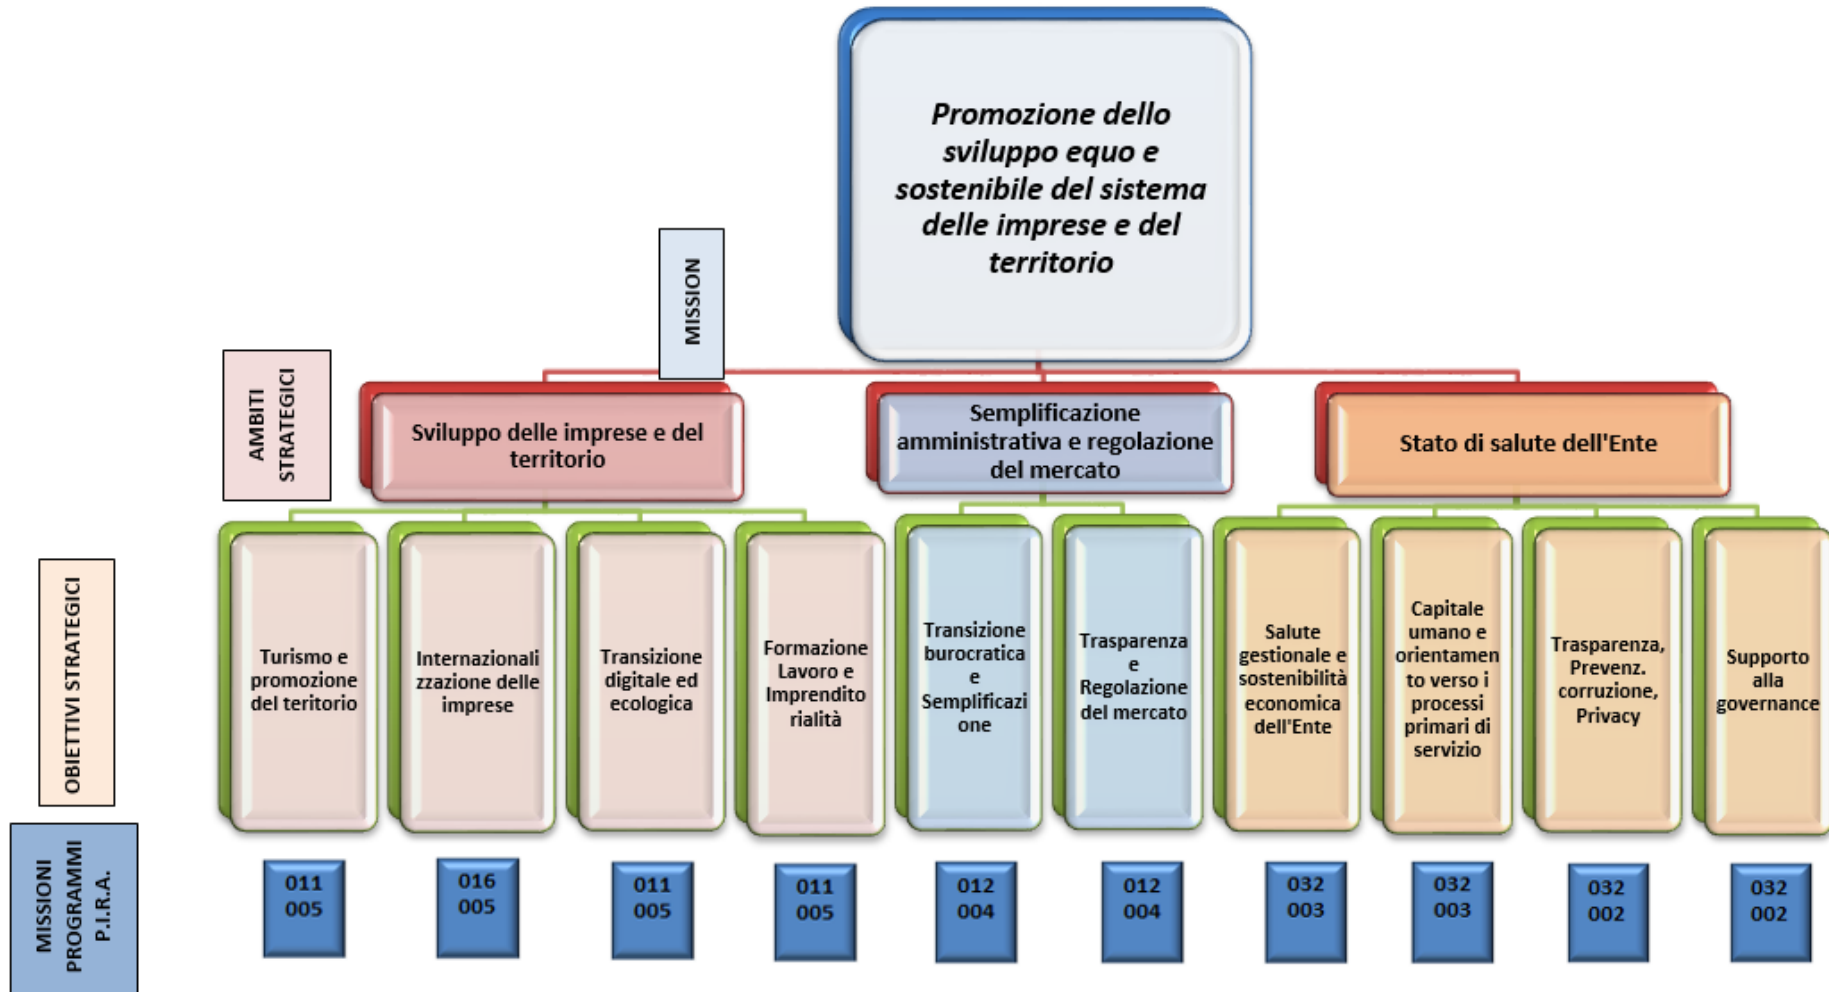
Promozione dello sviluppo equo e sostenibile del sistema delle imprese e del territorio

MISSION

AMBITI STRATEGICI

Sviluppo delle imprese e del territorio

Semplificazione amministrativa e regolazione del mercato

Stato di salute dell'Ente

OBIETTIVI STRATEGICI

Turismo e promozione del teritorio

Internazionalizzazione delle imprese

Transizione digitale ed ecologica

Formazione Lavoro e Imprenditorialità

Transizione burocratica e Semplificazione

Trasparenza e Regolazione del mercato

Salute gestionale e sostenibilità economica dell'Ente

Capitale umano e orientamento verso i processi primari di servizio

Trasparenza, Prevenz. corruzione, Privacy

Supporto alla governance

MISSIONI PROGRAMMI P.I.R.A.

011 005

016 005

011 005

011 005

012 004

012 004

032 003

032 003

032 002

032 002